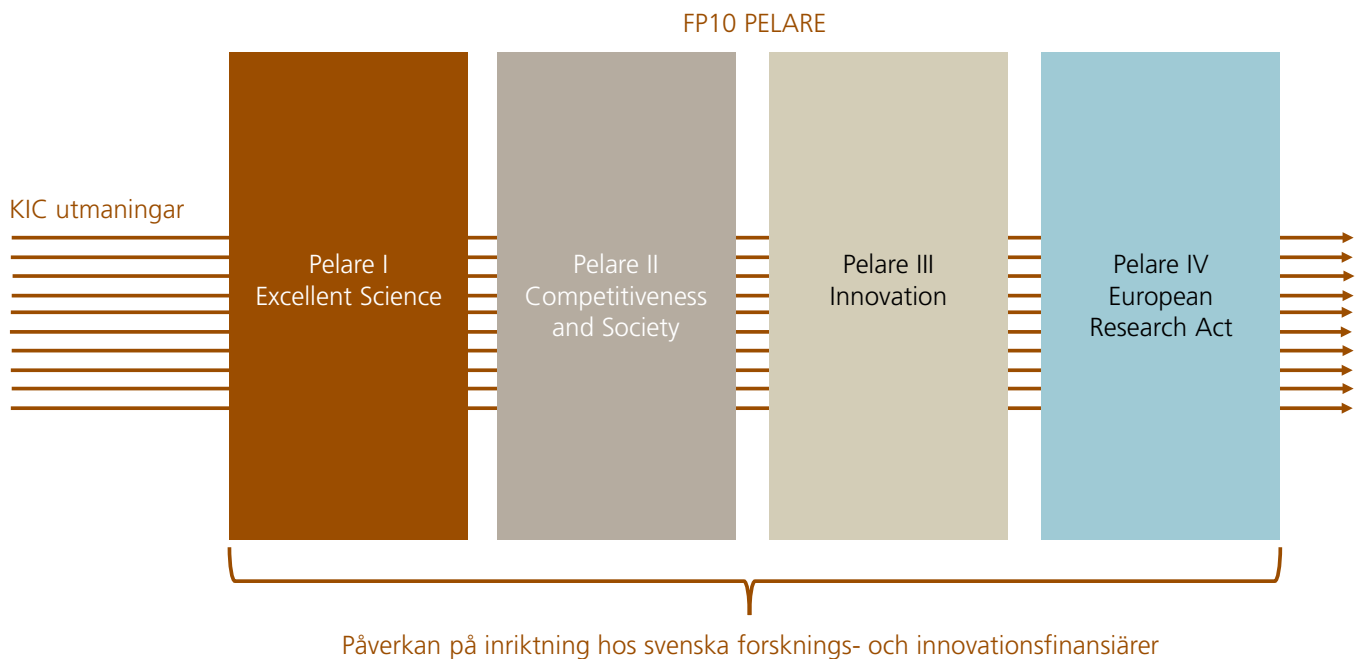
FP10 PELARE

KIC utmaningar

Pelare I
Excellent Science

Pelare II
Competitiveness and Society

Pelare III
Innovation

Pelare IV
European Research Act

Påverkan på inriktning hos svenska forsknings- och innovationsfinansiärer